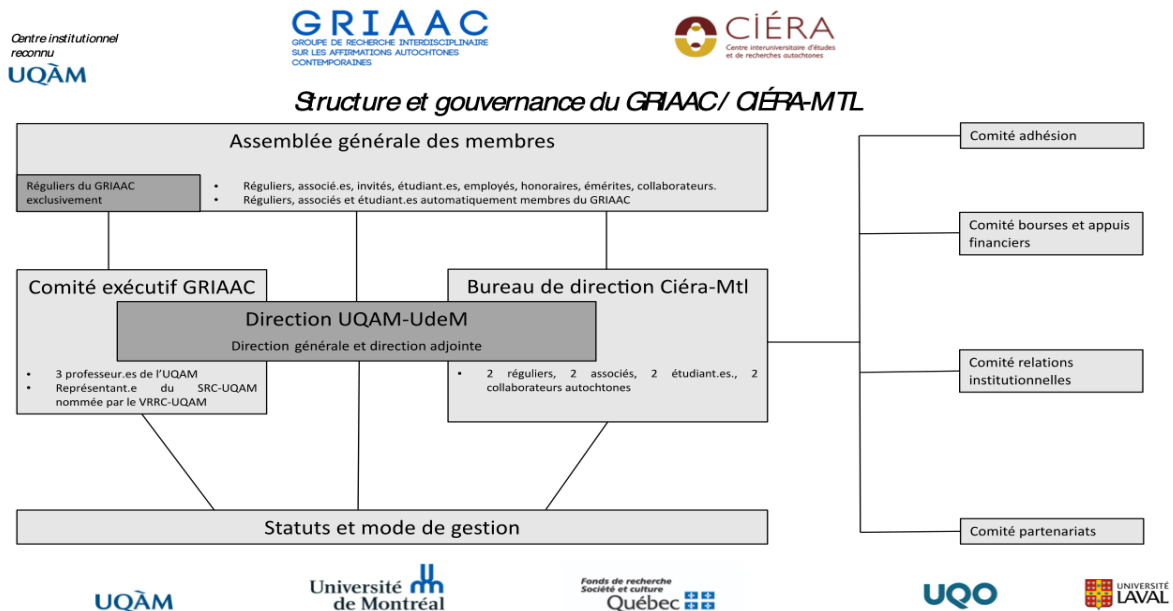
Centre institutionnel reconnu
UQÀM

GRIAAC
GROUPE DE RECHERCHE INTERDISCIPLINAIRE SUR LES AFFIRMATIONS AUTOCHTONES CONTEMPORAINES

CIÉRA
Centre interuniversitaire d'études et de recherches autochtones

Structure et gouvernance du GRIAAC / CIÉRA-MTL

Assemblée générale des membres

Réguliers du GRIAAC exclusivement

• Réguliers, associé.es, invités, étudiant.es, employés, honoraires, émérites, collaborateurs.
• Réguliers, associés et étudiant.es automatiquement membres du GRIAAC

Comité exécutif GRIAAC

Bureau de direction Ciéra-Mtl

Direction UQAM-UdeM
Direction générale et direction adjointe

• 3 professeur.es de l'UQAM
• Représentant.e du SRC-UQAM nommée par le VRRC-UQAM

• 2 réguliers, 2 associés, 2 étudiant.es., 2 collaborateurs autochtones

Statuts et mode de gestion

Comité adhésion

Comité bourses et appuis financiers

Comité relations institutionnelles

Comité partenariats

UQÀM

Université de Montréal

Fonds de recherche Société et culture Québec

UQO

UNIVERSITÉ LAVAL